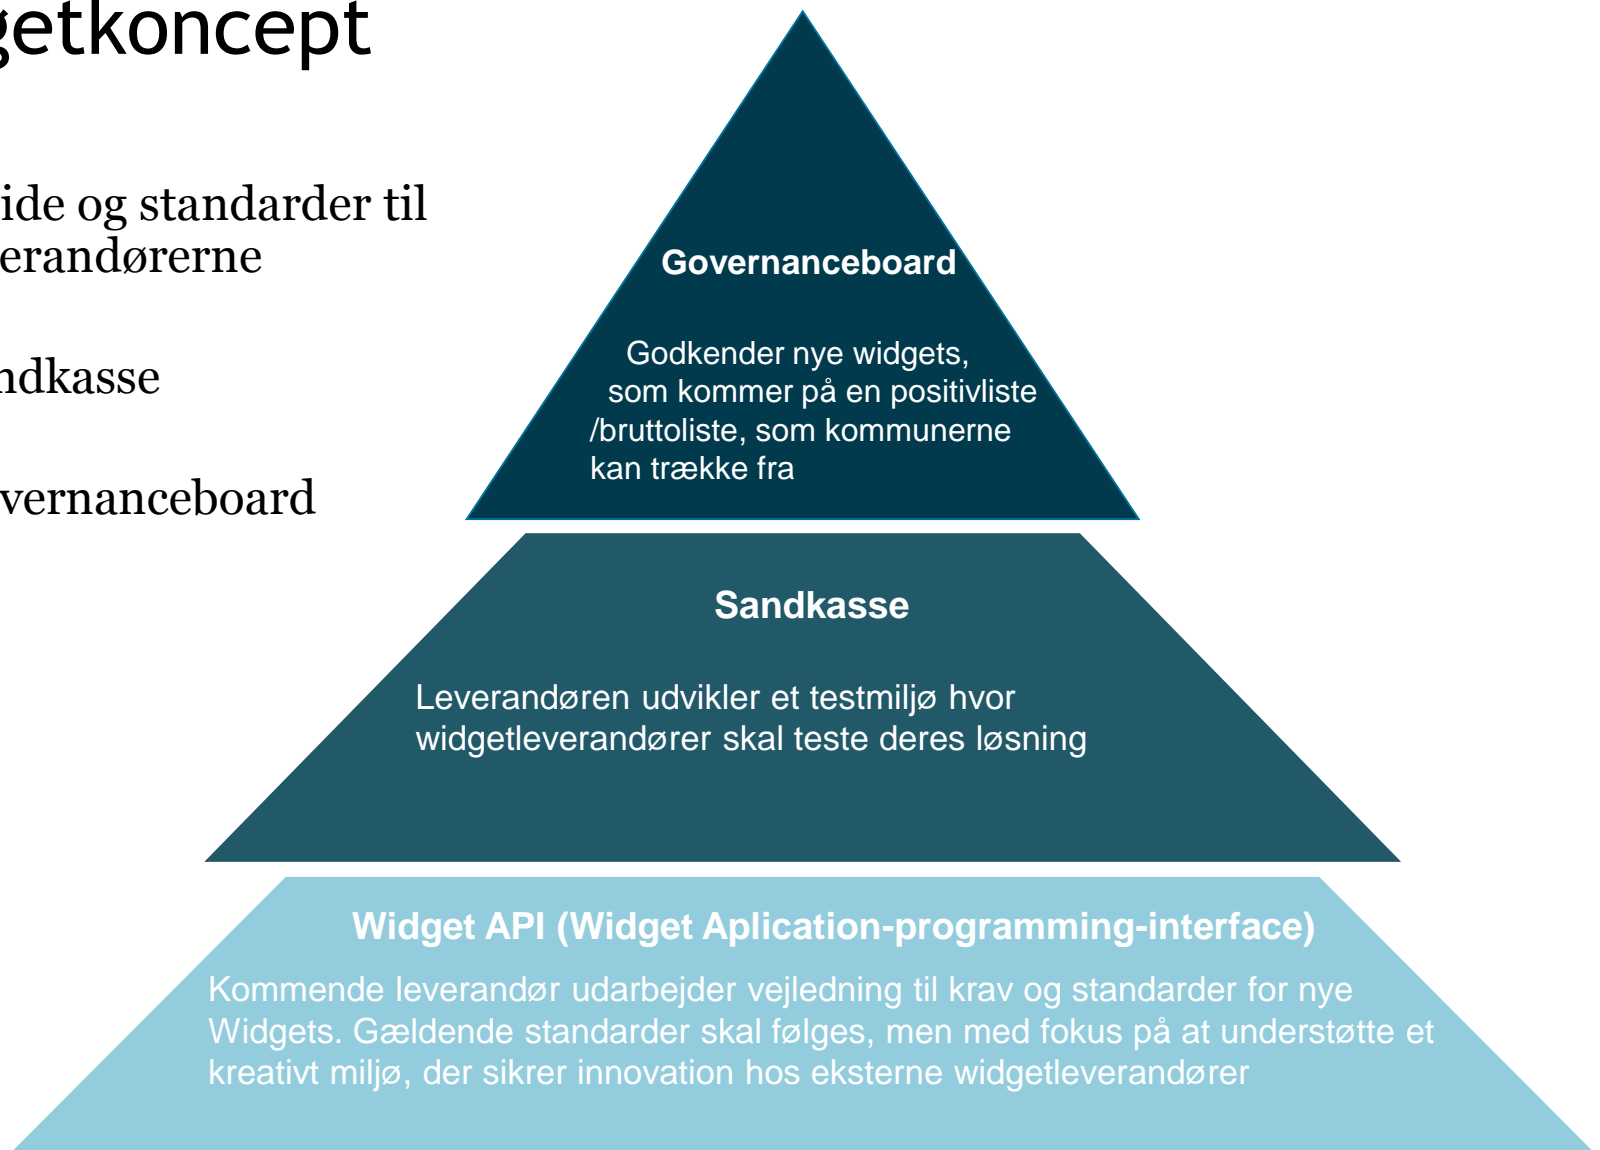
getkoncept

ide og standarder til erandørerne

ndkasse

vernanceboard

Governanceboard

Godkender nye widgets, som kommer på en positivliste /bruttoliste, som kommunerne kan trække fra

Sandkasse

Leverandøren udvikler et testmiljø hvor widgetleverandører skal teste deres løsning

Widget API (Widget Aplication-programming-interface)

Kommende leverandør udarbejder vejledning til krav og standarder for nye Widgets. Gældende standarder skal følges, men med fokus på at understøtte et kreativt miljø, der sikrer innovation hos eksterne widgetleverandører